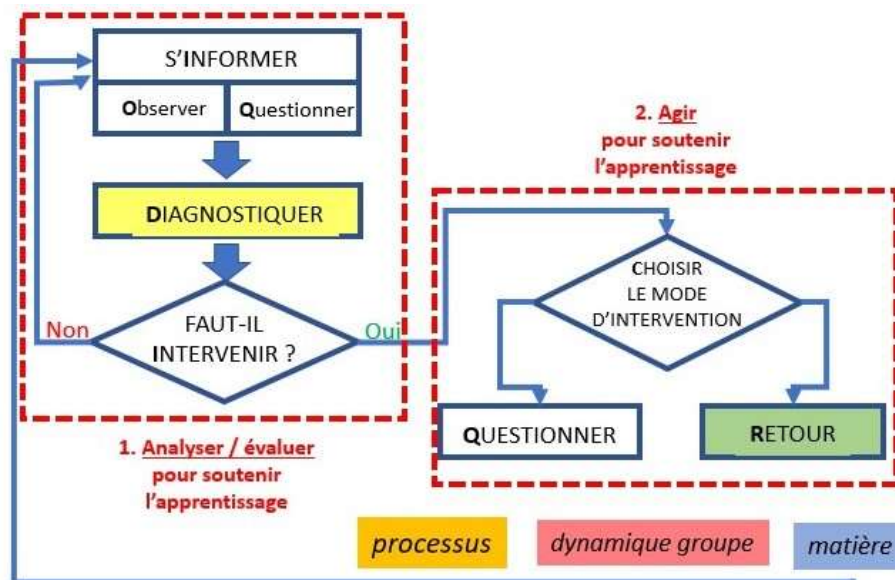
S'INFORMER

Observer

Questionner

DIAGNOSTIQUER

Non

FAUT-IL INTERVENIR ?

Oui

1. Analyser / évaluer pour soutenir l'apprentissage

2. Agir pour soutenir l'apprentissage

CHOISIR LE MODE D'INTERVENTION

QUESTIONNER

RETOUR

processus

dynamique groupe

matière